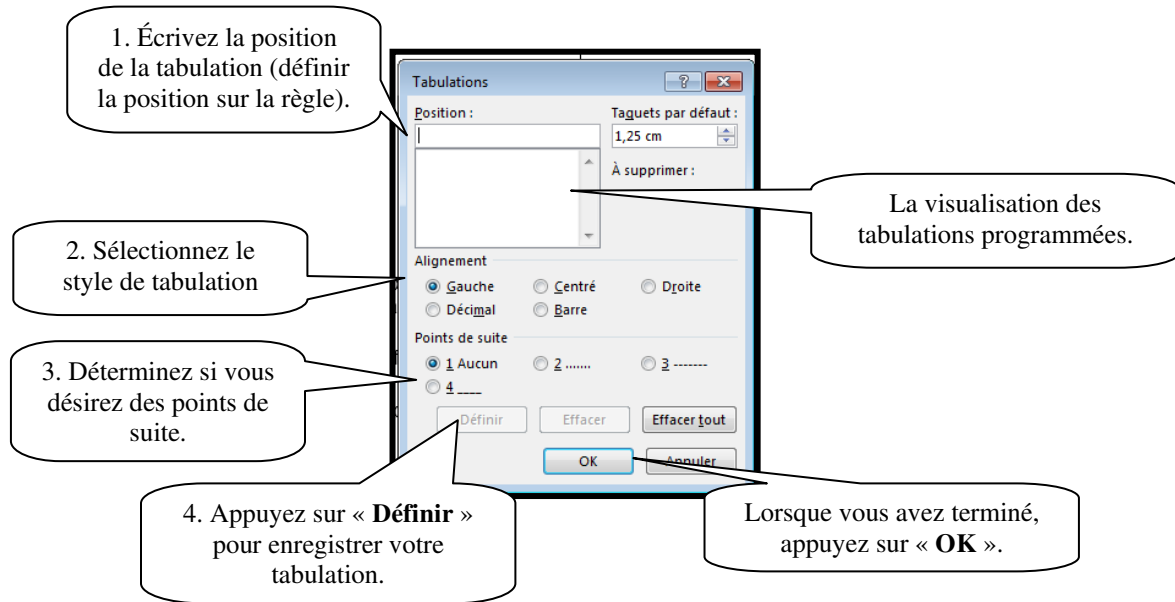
1. Écrivez la position de la tabulation (définir la position sur la règle).

Tabulations

? X

Position :

Taquets par défaut :

1,25 cm

À supprimer :

La visualisation des tabulations programmées.

2. Sélectionnez le style de tabulation

Alignement

Gauche

Centré

Droite

Décimal

Barre

Points de suite

3. Déterminez si vous désirez des points de suite.

1 Aucun

2 .......

3 -------

4 ____

Définir

Effacer

Effacer tout

OK

Annuler

4. Appuyez sur « **Définir** » pour enregistrer votre tabulation.

Lorsque vous avez terminé, appuyez sur « **OK** ».